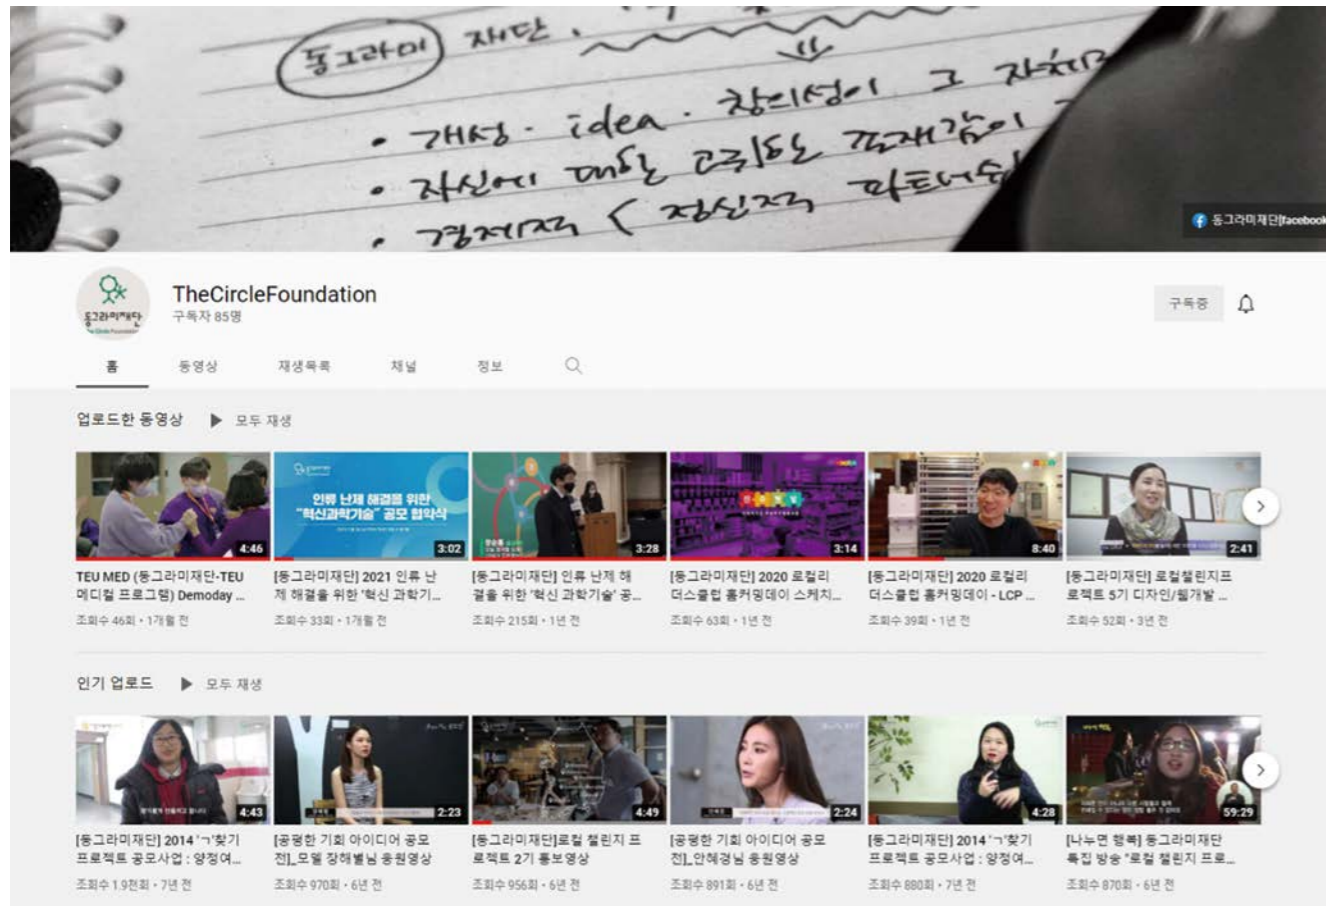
동그라미 재단

• 개성 · idea · 창의성이 그 자체

• 자신에 대한 고귀한 자개감이

• 경제적 ( 정신적 파트너

동그라미재단facebook

TheCircleFoundation
구독자 85명

구독중

홈 동영상 재생목록 채널 정보

업로드한 동영상 ▶ 모두 재생

4:46
TEU MED (동그라미재단-TEU 메디컬 프로그램) Demoday ...
조회수 46회 • 1개월 전

인류 난제 해결을 위한 "혁신과학기술" 공모 협약식
3:02
[동그라미재단] 2021 인류 난제 해결을 위한 '혁신 과학기...
조회수 33회 • 1개월 전

3:28
[동그라미재단] 인류 난제 해결을 위한 '혁신 과학기술' 공...
조회수 215회 • 1년 전

3:14
[동그라미재단] 2020 로컬리더스클럽 홈커밍데이 스케치...
조회수 63회 • 1년 전

8:40
[동그라미재단] 2020 로컬리더스클럽 홈커밍데이 - LCP ...
조회수 39회 • 1년 전

2:41
[동그라미재단] 로컬챌린지프로젝트 5기 디자인/웹개발 ...
조회수 52회 • 3년 전

인기 업로드 ▶ 모두 재생

4:43
[동그라미재단] 2014 'ㄱ'찾기 프로젝트 공모사업 : 양정여...
조회수 1.9천회 • 7년 전

2:23
[공평한 기회 아이디어 공모전]_모델 장해별님 응원영상
조회수 970회 • 6년 전

4:49
[동그라미재단]로컬 챌린지 프로젝트 2기 홍보영상
조회수 956회 • 6년 전

2:24
[공평한 기회 아이디어 공모전]_안혜경님 응원영상
조회수 891회 • 6년 전

4:28
[동그라미재단] 2014 'ㄱ'찾기 프로젝트 공모사업 : 양정여...
조회수 880회 • 7년 전

59:29
[나누면 행복] 동그라미재단 특집 방송 "로컬 챌린지 프로...
조회수 870회 • 6년 전